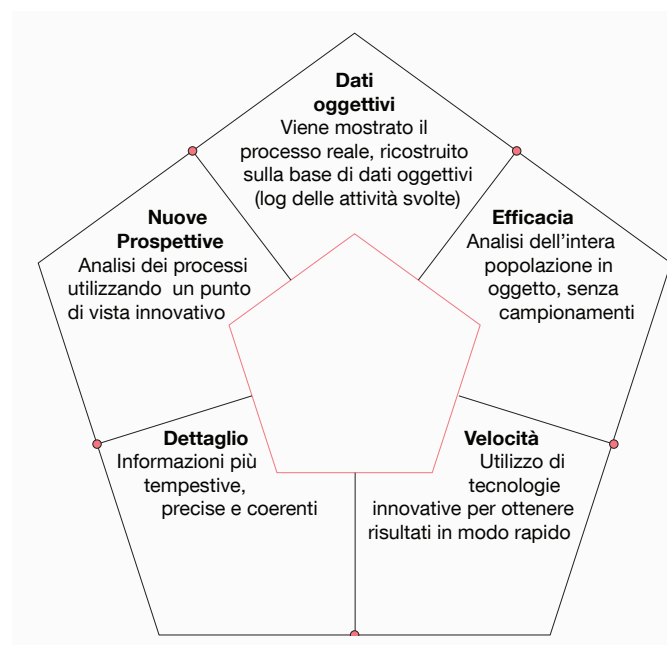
**Dati oggettivi**
Viene mostrato il processo reale, ricostruito sulla base di dati oggettivi (log delle attività svolte)

**Nuove Prospettive**
Analisi dei processi utilizzando un punto di vista innovativo

**Efficacia**
Analisi dell'intera popolazione in oggetto, senza campionamenti

**Dettaglio**
Informazioni più tempestive, precise e coerenti

**Velocità**
Utilizzo di tecnologie innovative per ottenere risultati in modo rapido